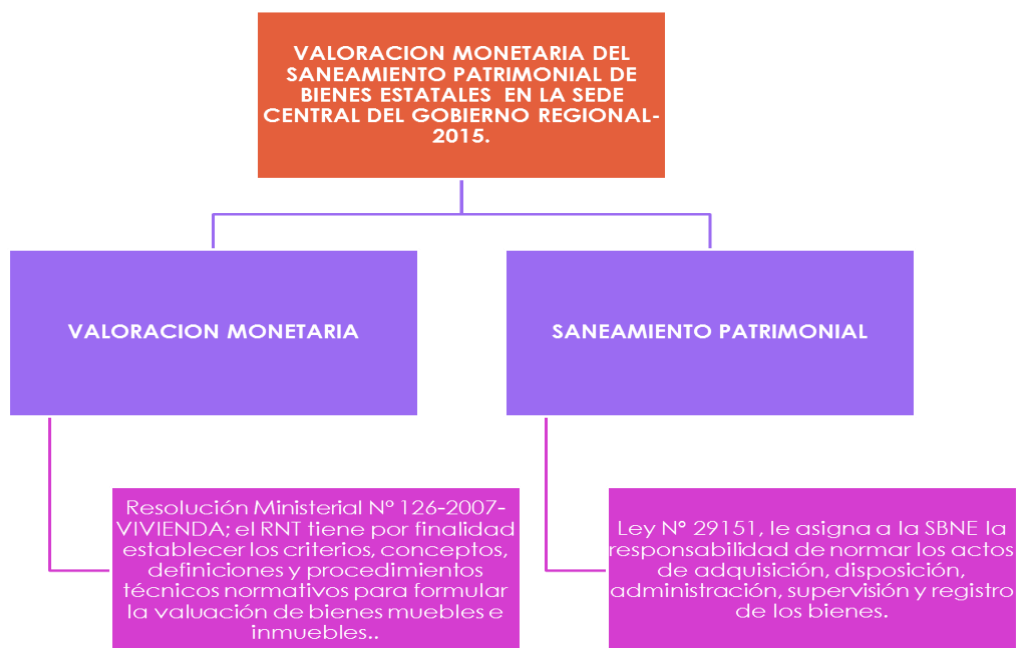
VALORACION MONETARIA DEL SANEAMIENTO PATRIMONIAL DE BIENES ESTATALES EN LA SEDE CENTRAL DEL GOBIERNO REGIONAL-2015.

VALORACION MONETARIA

SANEAMIENTO PATRIMONIAL

Resolución Ministerial N° 126-2007-VIVIENDA; el RNT tiene por finalidad establecer los criterios, conceptos, definiciones y procedimientos técnicos normativos para formular la valuación de bienes muebles e inmuebles..

Ley N° 29151, le asigna a la SBNE la responsabilidad de normar los actos de adquisición, disposición, administración, supervisión y registro de los bienes.